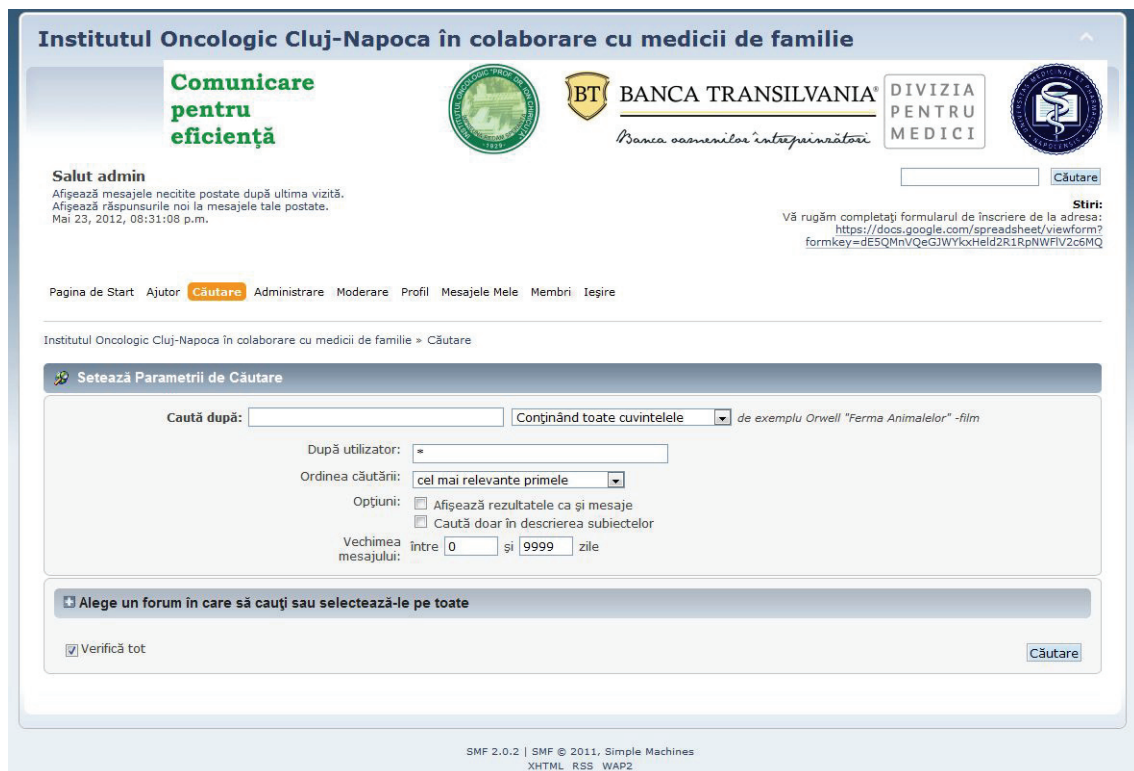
Institutul Oncologic Cluj-Napoca în colaborare cu medicii de familie

Comunicare pentru eficiență

BT BANCA TRANSILVANIA®
Banca oamenilor întreprinzători

DIVIZIA PENTRU MEDICI

Salut admin
Afişează mesajele necitite postate după ultima vizită.
Afişează răspunsurile noi la mesajele tale postate.
Mai 23, 2012, 08:31:08 p.m.

Căutare

Stiri:
Vă rugăm completaţi formularul de înscriere de la adresa: https://docs.google.com/spreadsheet/viewform?formkey=dE5QMnVQeGJWYkxHeld2R1RpNWFlV2c6MQ

Pagina de Start Ajutor Căutare Administrare Moderare Profil Mesajele Mele Membri Ieşire

Institutul Oncologic Cluj-Napoca în colaborare cu medicii de familie » Căutare

Setează Parametrii de Căutare

Caută după: Conţinând toate cuvintele de exemplu Orwell "Ferma Animalelor" -film

După utilizator: *

Ordinea căutării: cel mai relevante primele

Opţiuni: Afişează rezultatele ca şi mesaje
Caută doar în descrierea subiectelor

Vechimea mesajului: între 0 şi 9999 zile

Alege un forum în care să cauţi sau selectează-le pe toate

Verifică tot

Căutare

SMF 2.0.2 | SMF © 2011, Simple Machines
XHTML RSS WAP2